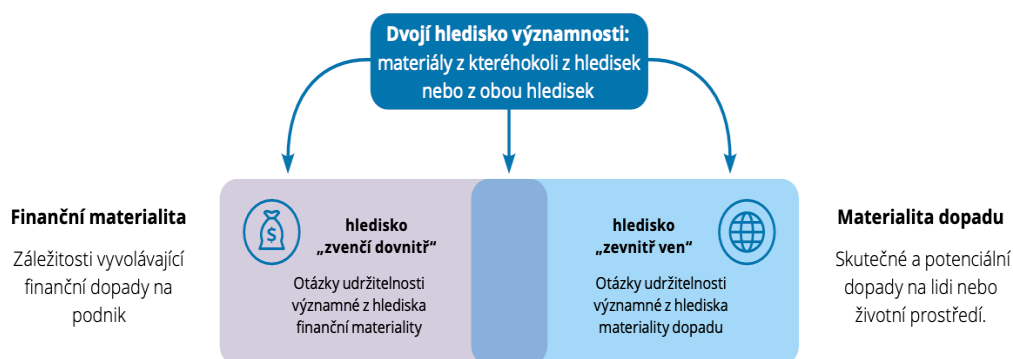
**Dvojí hledisko významnosti:**
materiály z kteréhokoli z hledisek nebo z obou hledisek

**Finanční materialita**

Záležitosti vyvolávající finanční dopady na podnik

**hledisko „zvenčí dovnitř"**

Otázky udržitelnosti významné z hlediska finanční materiality

**hledisko „zevnitř ven"**

Otázky udržitelnosti významné z hlediska materiality dopadu

**Materialita dopadu**

Skutečné a potenciální dopady na lidi nebo životní prostředí.